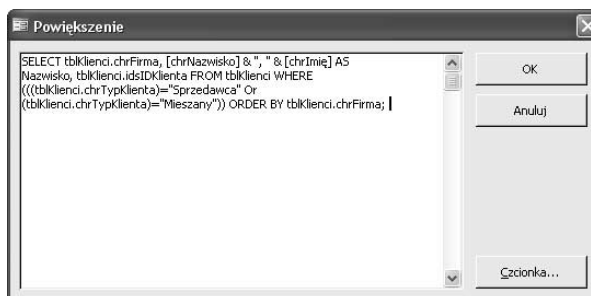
Powiększenie

SELECT tblKlienci.chrFirma, [chrNazwisko] & ", " & [chrImię] AS Nazwisko, tblKlienci.idsIDKlienta FROM tblKlienci WHERE (((tblKlienci.chrTypKlienta)="Sprzedawca" Or (tblKlienci.chrTypKlienta)="Mieszany")) ORDER BY tblKlienci.chrFirma;

OK

Anuluj

Czcionka...